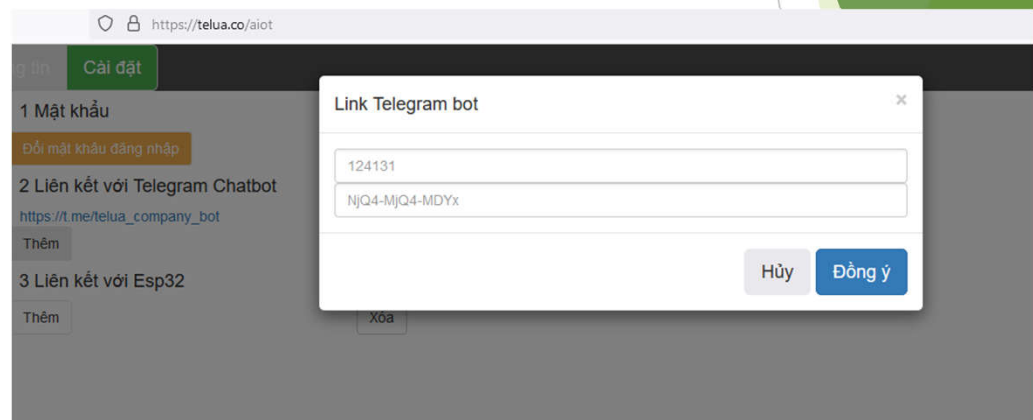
https://telua.co/aiot

g tin Cài đặt

1 Mật khẩu

Đổi mật khẩu đăng nhập

2 Liên kết với Telegram Chatbot

https://t.me/telua_company_bot

Thêm

3 Liên kết với Esp32

Thêm

Xóa

Link Telegram bot

×

124131

NjQ4-MjQ4-MDYx

Hủy

Đồng ý